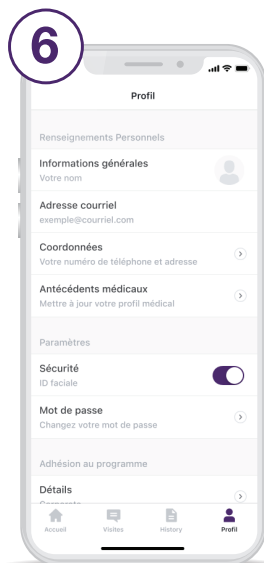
6

Profil

Renseignements Personnels

Informations générales
Votre nom

Adresse courriel
exemple@courriel.com

Coordonnées
Votre numéro de téléphone et adresse

Antécédents médicaux
Mettre à jour votre profil médical

Paramètres

Sécurité
ID faciale

Mot de passe
Changez votre mot de passe

Adhésion au programme

Détails
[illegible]

Accueil Visites History Profil